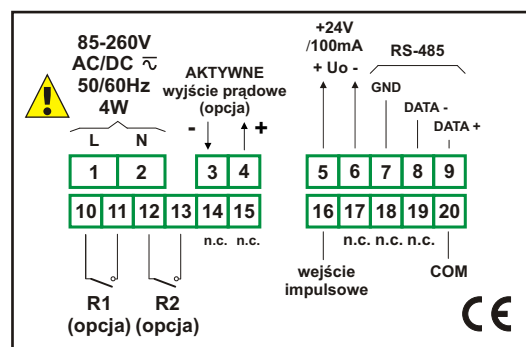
85-260V
AC/DC $\overline{\sim}$
50/60Hz
4W

AKTYWNE
wyjście prądowe
(opcja)

+24V
/100mA
+ Uo -

RS-485

GND

DATA -

DATA +

L N

-

+

| 1 | 2 | 3 | 4 |
|---|---|---|---|

| 5 | 6 | 7 | 8 | 9 |
|---|---|---|---|---|

| 10 | 11 | 12 | 13 | 14 | 15 |
|---|---|---|---|---|---|

| 16 | 17 | 18 | 19 | 20 |
|---|---|---|---|---|

n.c. n.c.

n.c. n.c. n.c.

wejście
impulsowe

COM

R1
(opcja)

R2
(opcja)

CE